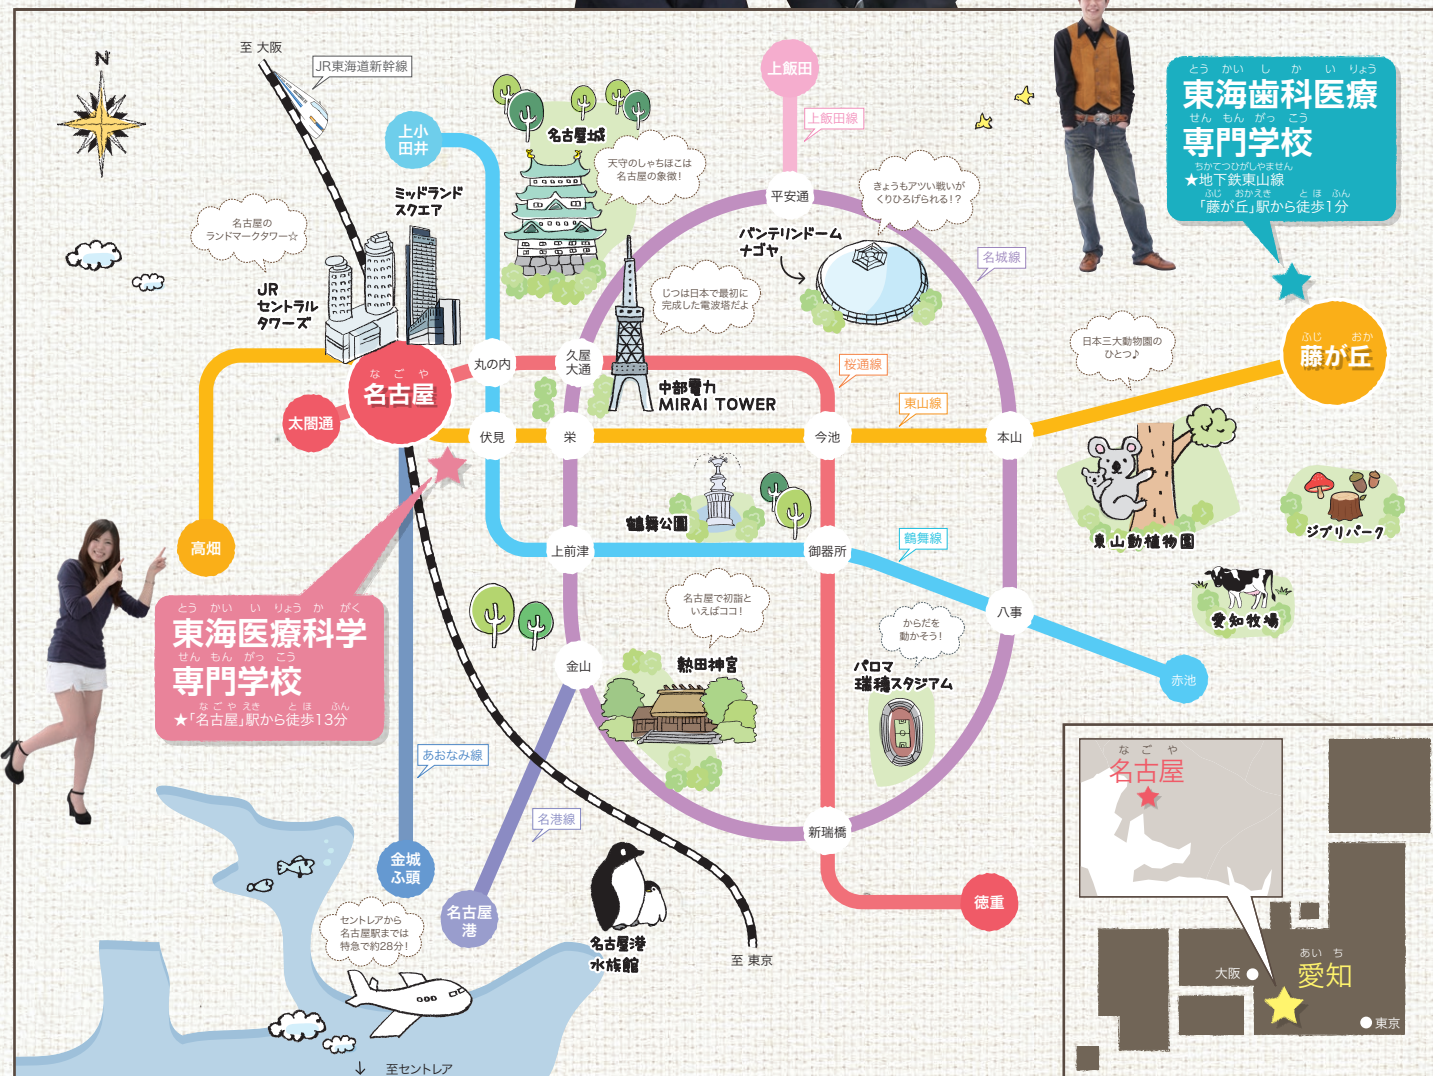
N

至 大阪

JR東海道新幹線

上小田井

名古屋城

天守のしゃちほこは名古屋の象徴!

上飯田

上飯田線

平安通

きょうもアツい戦いがくりひろげられる!?

東海歯科医療専門学校

★地下鉄東山線「藤が丘」駅から徒歩1分

名古屋のランドマークタワー☆

ミッドランドスクエア

JRセントラルタワーズ

バンテリンドームナゴヤ

じつは日本で最初に完成した電波塔だよ

名城線

日本三大動物園のひとつ♪

藤が丘

丸の内

久屋大通

名古屋

桜通線

中部電力 MIRAI TOWER

東山線

太閤通

伏見

栄

今池

本山

鶴舞公園

東山動植物園

ジブリパーク

高畑

上前津

御器所

鶴舞線

愛知牧場

八事

東海医療科学専門学校

★「名古屋」駅から徒歩13分

名古屋で初詣といえばココ!

からだを動かそう!

金山

熱田神宮

パロマ瑞穂スタジアム

赤池

あおなみ線

名港線

新瑞橋

金城ふ頭

名古屋港

徳重

セントレアから名古屋駅までは特急で約28分!

名古屋港水族館

至 東京

名古屋

大阪

愛知

東京

至セントレア